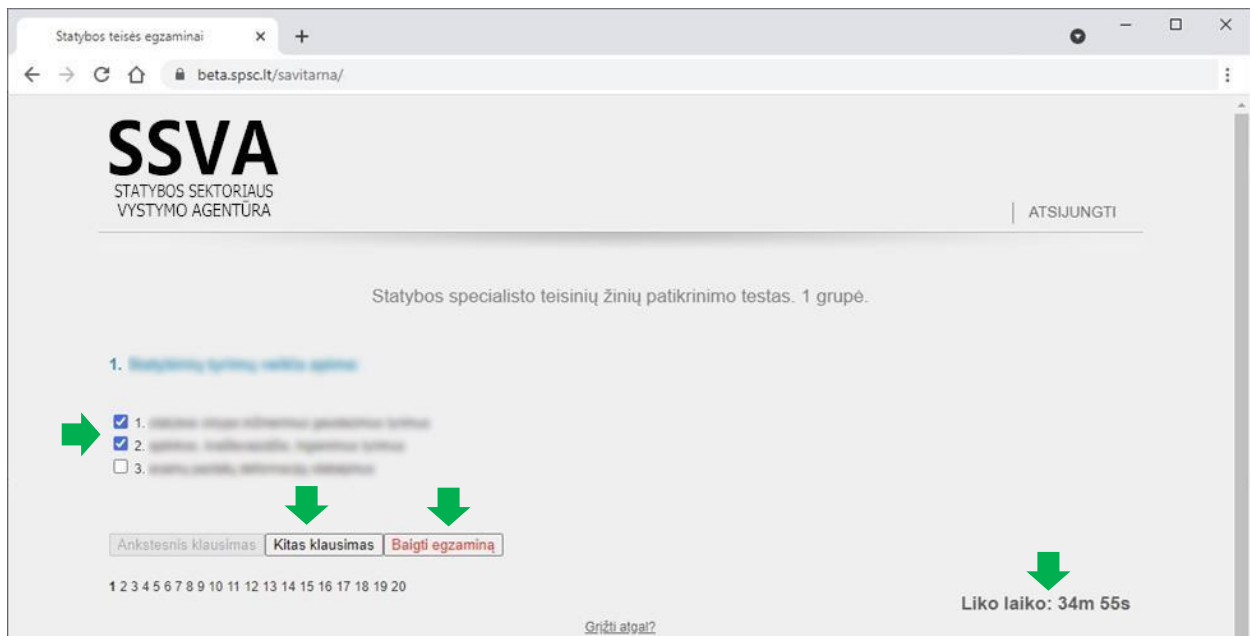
Statybos teisės egzaminai ×

beta.spsc.lt/savitarna/

SSVA
STATYBOS SEKTORIAUS
VYSTYMO AGENTŪRA

ATSIJUNGTI

Statybos specialisto teisinių žinių patikrinimo testas. 1 grupė.

1. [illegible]

1. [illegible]
2. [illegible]
3. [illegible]

Ankstesnis klausimas
Kitas klausimas
Baigti egzaminą

1 2 3 4 5 6 7 8 9 10 11 12 13 14 15 16 17 18 19 20

Liko laiko: 34m 55s

Grįžti atgal?